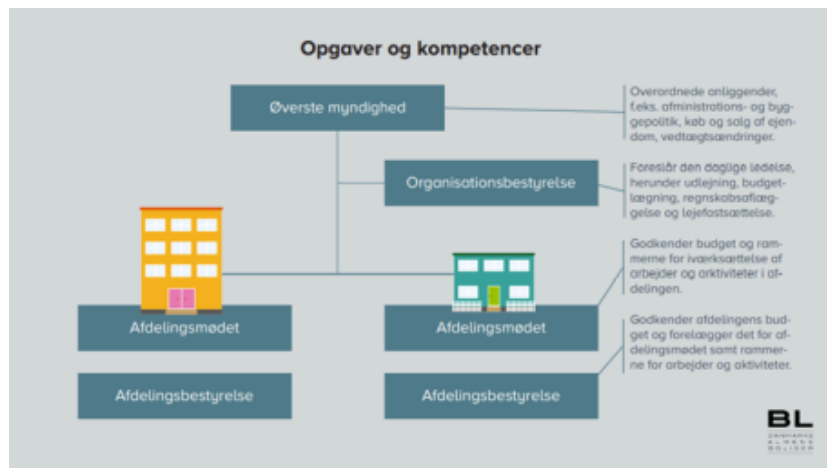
Opgaver og kompetencer

Øverste myndighed

Overordnede anliggender, f.eks. administrations- og byggepolitik, køb og salg af ejendom, vedtægtsændringer.

Organisationsbestyrelse

Foreslår den daglige ledelse, herunder udlejning, budgetlægning, regnskabsaflæggelse og lejefastsættelse.

Godkender budget og rammerne for iværksættelse af arbejder og aktiviteter i afdelingen.

Afdelingsmødet

Afdelingsmødet

Godkender afdelingens budget og forelægger det for afdelingsmødet samt rammerne for arbejder og aktiviteter.

Afdelingsbestyrelse

Afdelingsbestyrelse

BL
DANMARKS ALMENE BOLIGER